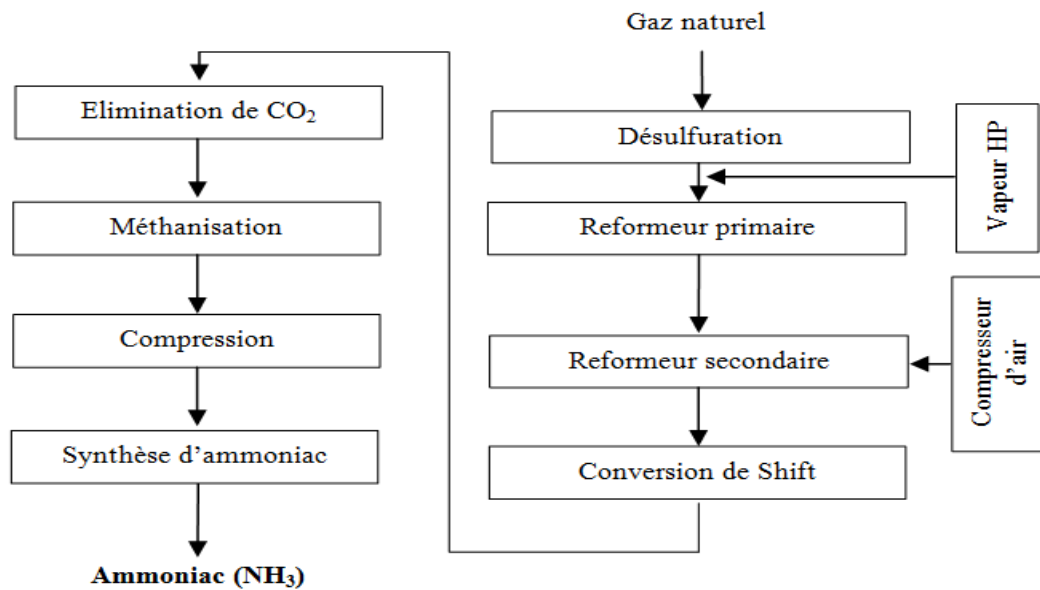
Gaz naturel

Désulfuration

Vapeur HP

Reformeur primaire

Compresseur d'air

Reformeur secondaire

Conversion de Shift

Elimination de $CO_2$

Méthanisation

Compression

Synthèse d'ammoniac

**Ammoniac ($NH_3$)**